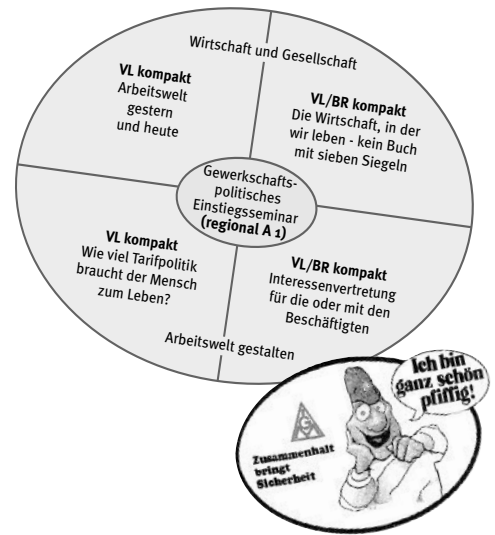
Wirtschaft und Gesellschaft

**VL kompakt**
Arbeitswelt gestern und heute

**VL/BR kompakt**
Die Wirtschaft, in der wir leben - kein Buch mit sieben Siegeln

Gewerkschafts-politisches Einstiegsseminar
**(regional A 1)**

**VL kompakt**
Wie viel Tarifpolitik braucht der Mensch zum Leben?

**VL/BR kompakt**
Interessenvertretung für die oder mit den Beschäftigten

Arbeitswelt gestalten

Ich bin ganz schön pfiffig!

Zusammenhalt bringt Sicherheit